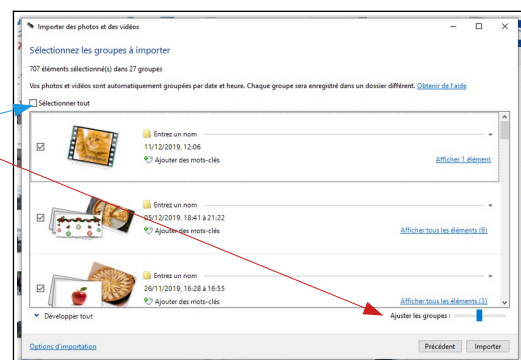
Importer des photos et des vidéos

Sélectionnez les groupes à importer

707 éléments sélectionné(s) dans 27 groupes

Vos photos et vidéos sont automatiquement groupées par date et heure. Chaque groupe sera enregistré dans un dossier différent. Obtenir de l'aide

Sélectionner tout

Entrez un nom
11/12/2019, 12:06
Ajouter des mots-clés
Afficher 1 élément

Entrez un nom
05/12/2019, 18:41 à 21:22
Ajouter des mots-clés
Afficher tous les éléments (6)

Entrez un nom
26/11/2019, 16:28 à 16:55
Ajouter des mots-clés
Afficher tous les éléments (3)

Développer tout

Ajuster les groupes :

Options d'importation

Précédent

Importer